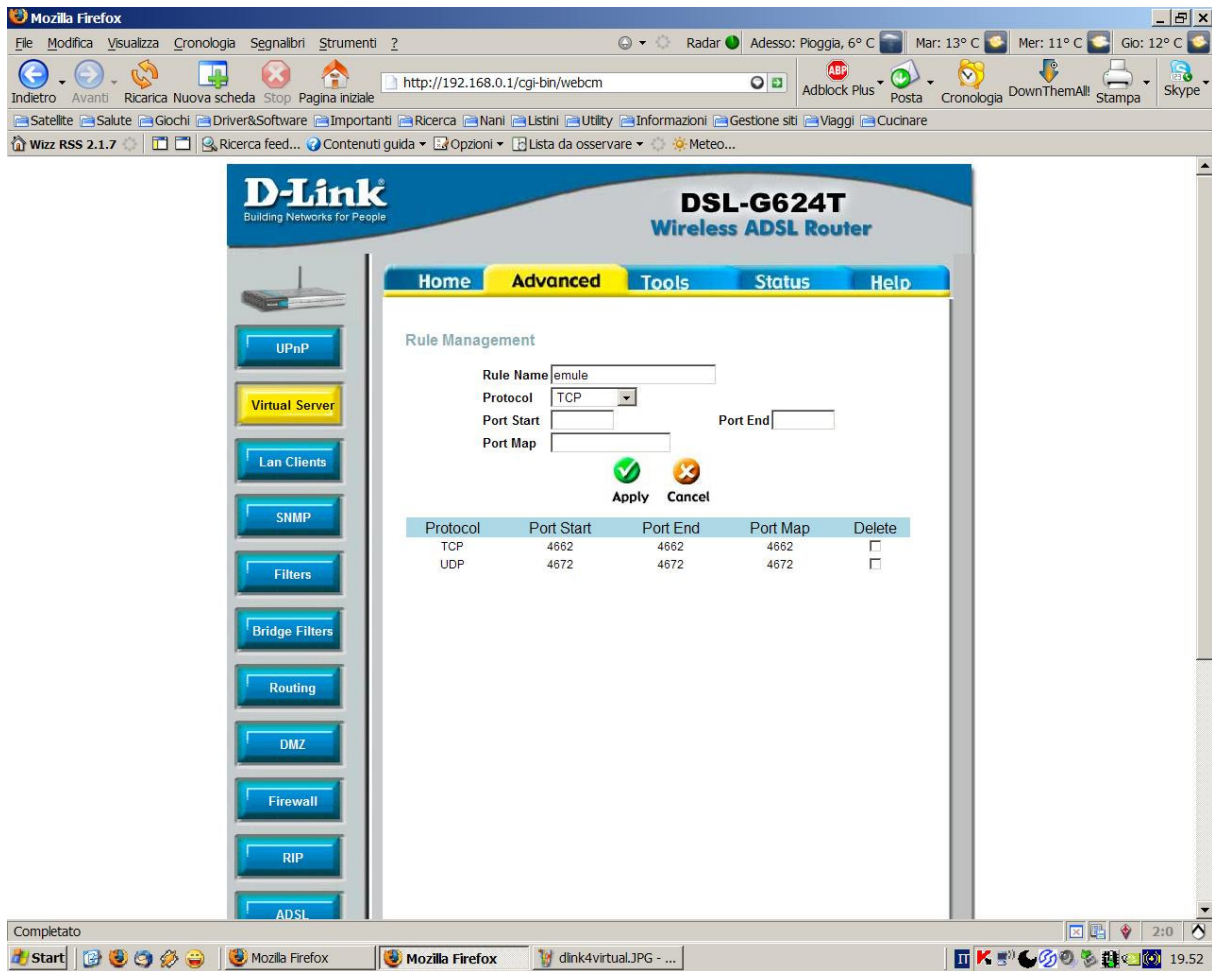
Mozilla Firefox

File Modifica Visualizza Cronologia Segnalibri Strumenti ?

Radar Adesso: Pioggia, 6° C Mar: 13° C Mer: 11° C Gio: 12° C

Indietro Avanti Ricarica Nuova scheda Stop Pagina iniziale http://192.168.0.1/cgi-bin/webcm Adblock Plus Posta Cronologia DownThemAll! Stampa Skype

Satellite Salute Giochi Driver&Software Importanti Ricerca Nani Listini Utility Informazioni Gestione siti Viaggi Cucinare

Wizz RSS 2.1.7 Ricerca feed... Contenuti guida Opzioni Lista da osservare Meteo...

D-Link
Building Networks for People

DSL-G624T
Wireless ADSL Router

Home Advanced Tools Status Help

UPnP
Virtual Server
Lan Clients
SNMP
Filters
Bridge Filters
Routing
DMZ
Firewall
RIP
ADSL

Rule Management

Rule Name emule
Protocol TCP
Port Start Port End
Port Map

Apply Cancel

| Protocol | Port Start | Port End | Port Map | Delete |
|---|---|---|---|---|
| TCP | 4662 | 4662 | 4662 | ☐ |
| UDP | 4672 | 4672 | 4672 | ☐ |

Completato 2:0

Start Mozilla Firefox Mozilla Firefox dlink4virtual.JPG - ... 19.52